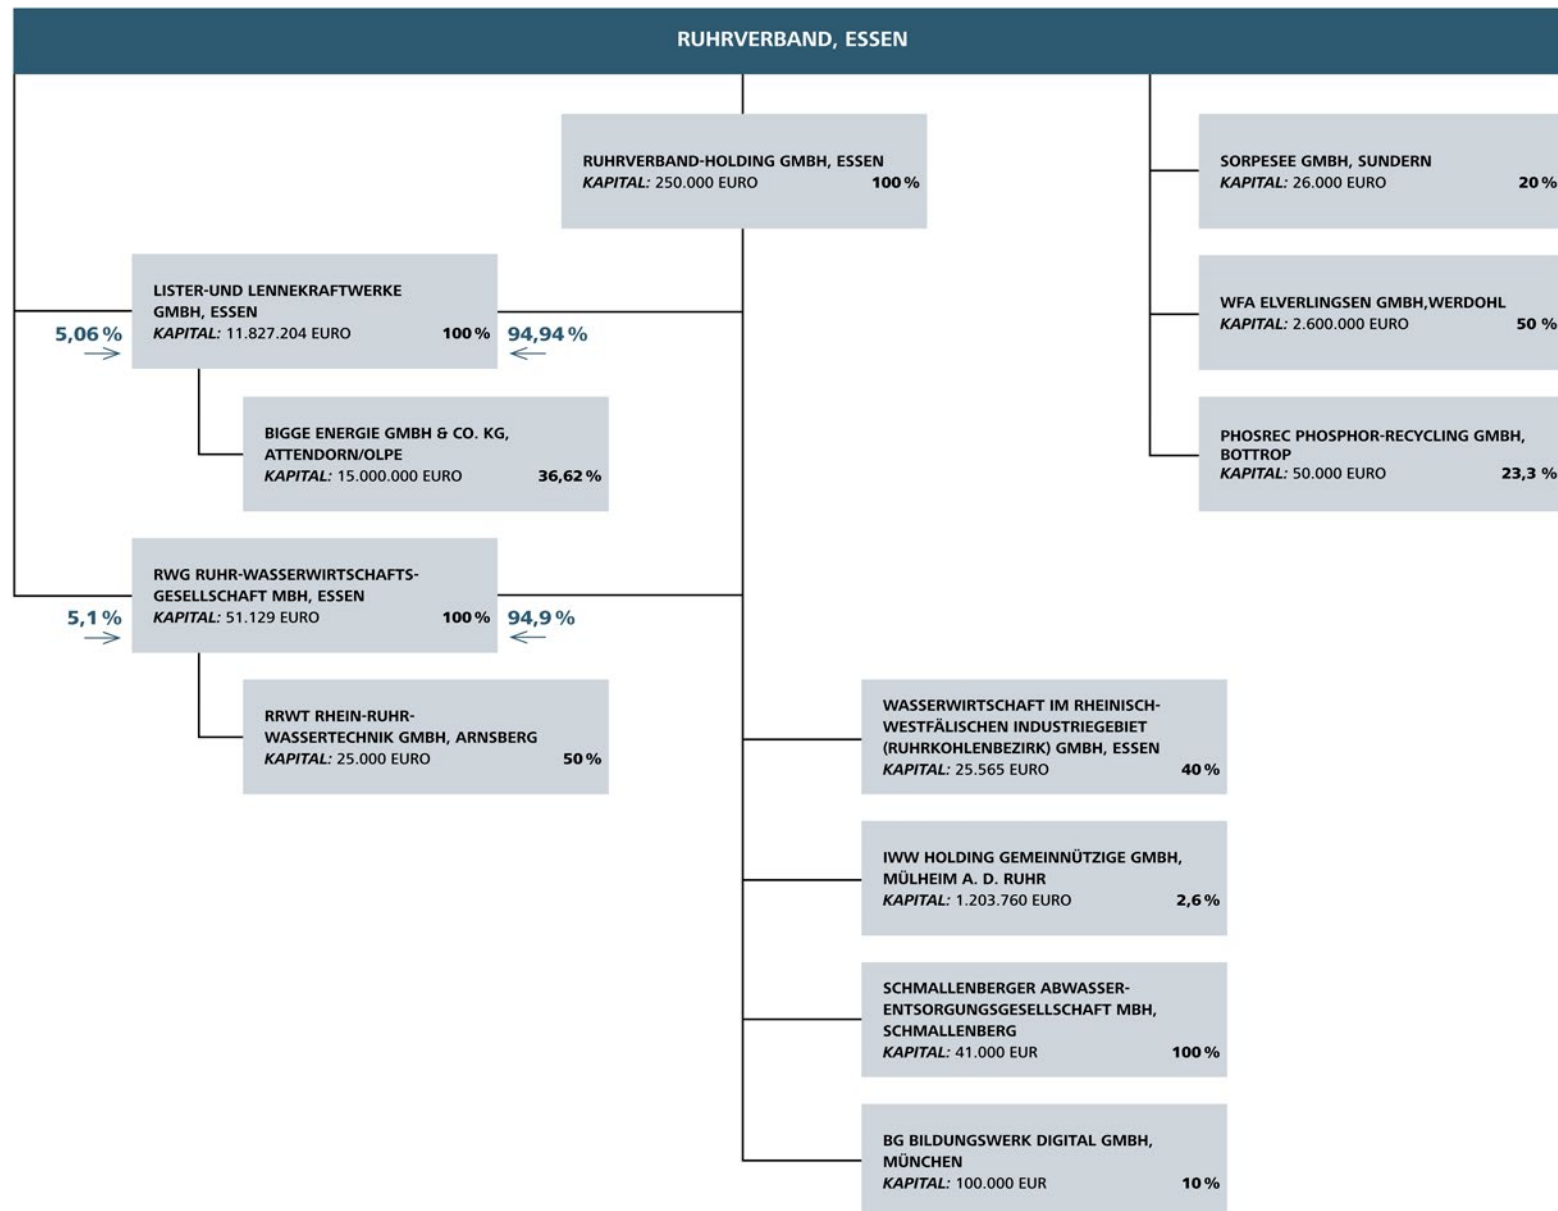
RUHRVERBAND, ESSEN

RUHRVERBAND-HOLDING GMBH, ESSEN
KAPITAL: 250.000 EURO 100 %

SORPESEE GMBH, SUNDERN
KAPITAL: 26.000 EURO 20 %

WFA ELVERLINGSEN GMBH,WERDOHL
KAPITAL: 2.600.000 EURO 50 %

PHOSREC PHOSPHOR-RECYCLING GMBH, BOTTROP
KAPITAL: 50.000 EURO 23,3 %

5,06 %

LISTER-UND LENNEKRAFTWERKE GMBH, ESSEN
KAPITAL: 11.827.204 EURO 100 %

94,94 %

BIGGE ENERGIE GMBH & CO. KG, ATTENDORN/OLPE
KAPITAL: 15.000.000 EURO 36,62 %

5,1 %

RWG RUHR-WASSERWIRTSCHAFTS-GESELLSCHAFT MBH, ESSEN
KAPITAL: 51.129 EURO 100 %

94,9 %

RRWT RHEIN-RUHR-WASSERTECHNIK GMBH, ARNSBERG
KAPITAL: 25.000 EURO 50 %

WASSERWIRTSCHAFT IM RHEINISCH-WESTFÄLISCHEN INDUSTRIEGEBIET (RUHRKOHLENBEZIRK) GMBH, ESSEN
KAPITAL: 25.565 EURO 40 %

IWW HOLDING GEMEINNÜTZIGE GMBH, MÜLHEIM A. D. RUHR
KAPITAL: 1.203.760 EURO 2,6 %

SCHMALLENBERGER ABWASSER-ENTSORGUNGSGESELLSCHAFT MBH, SCHMALLENBERG
KAPITAL: 41.000 EUR 100 %

BG BILDUNGSWERK DIGITAL GMBH, MÜNCHEN
KAPITAL: 100.000 EUR 10 %